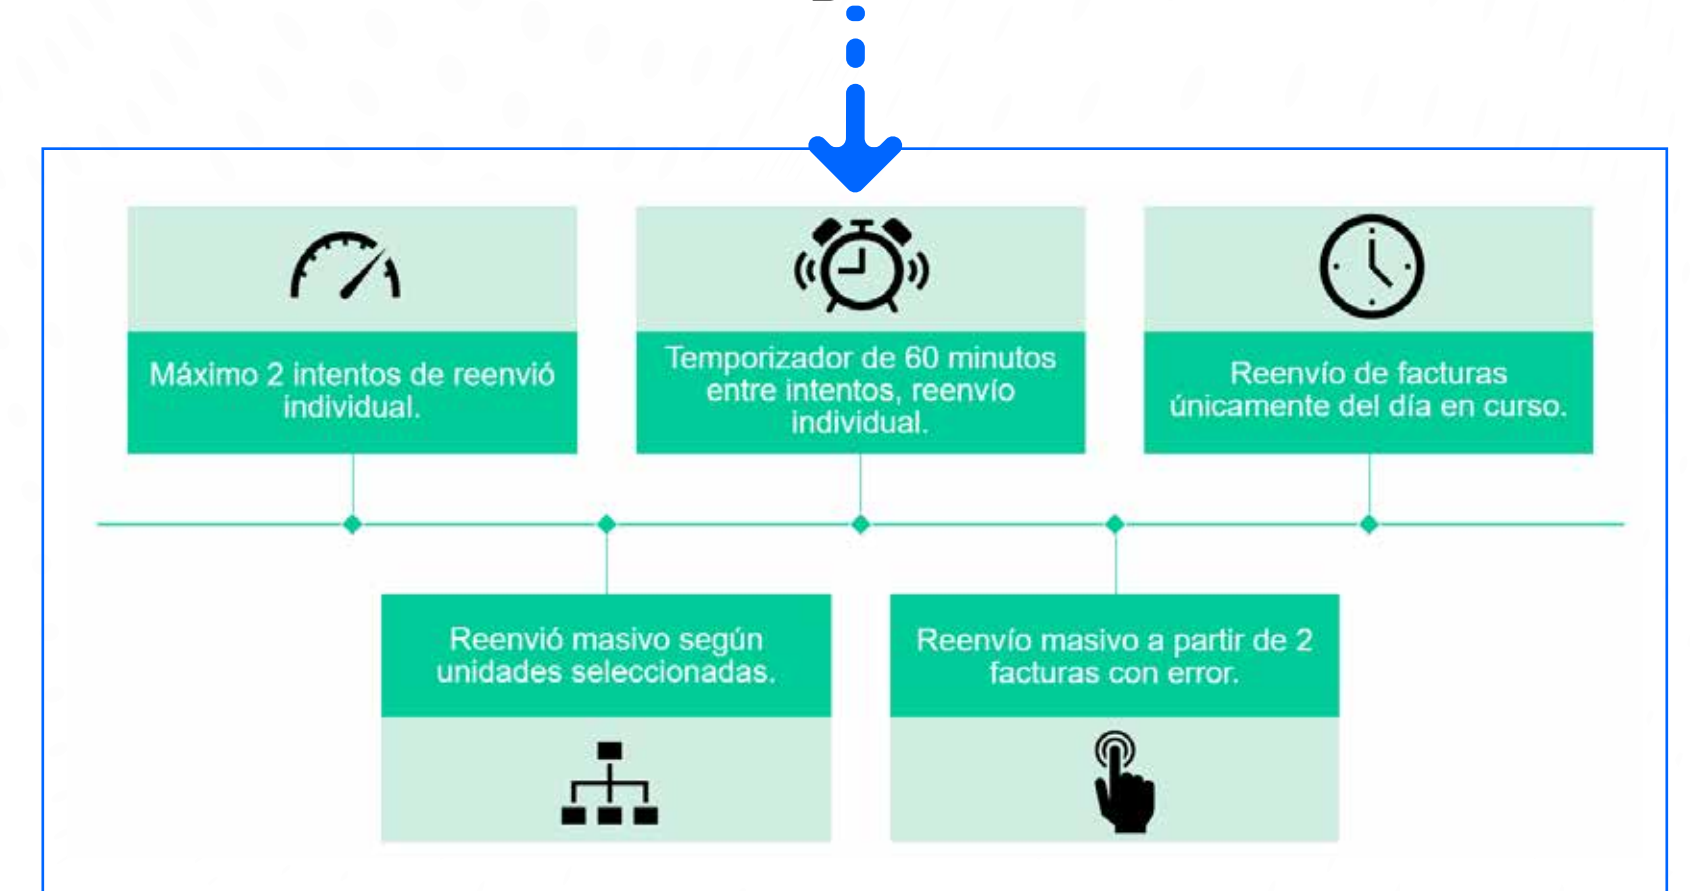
Máximo 2 intentos de reenvió individual.

Temporizador de 60 minutos entre intentos, reenvío individual.

Reenvío de facturas únicamente del día en curso.

Reenvió masivo según unidades seleccionadas.

Reenvío masivo a partir de 2 facturas con error.